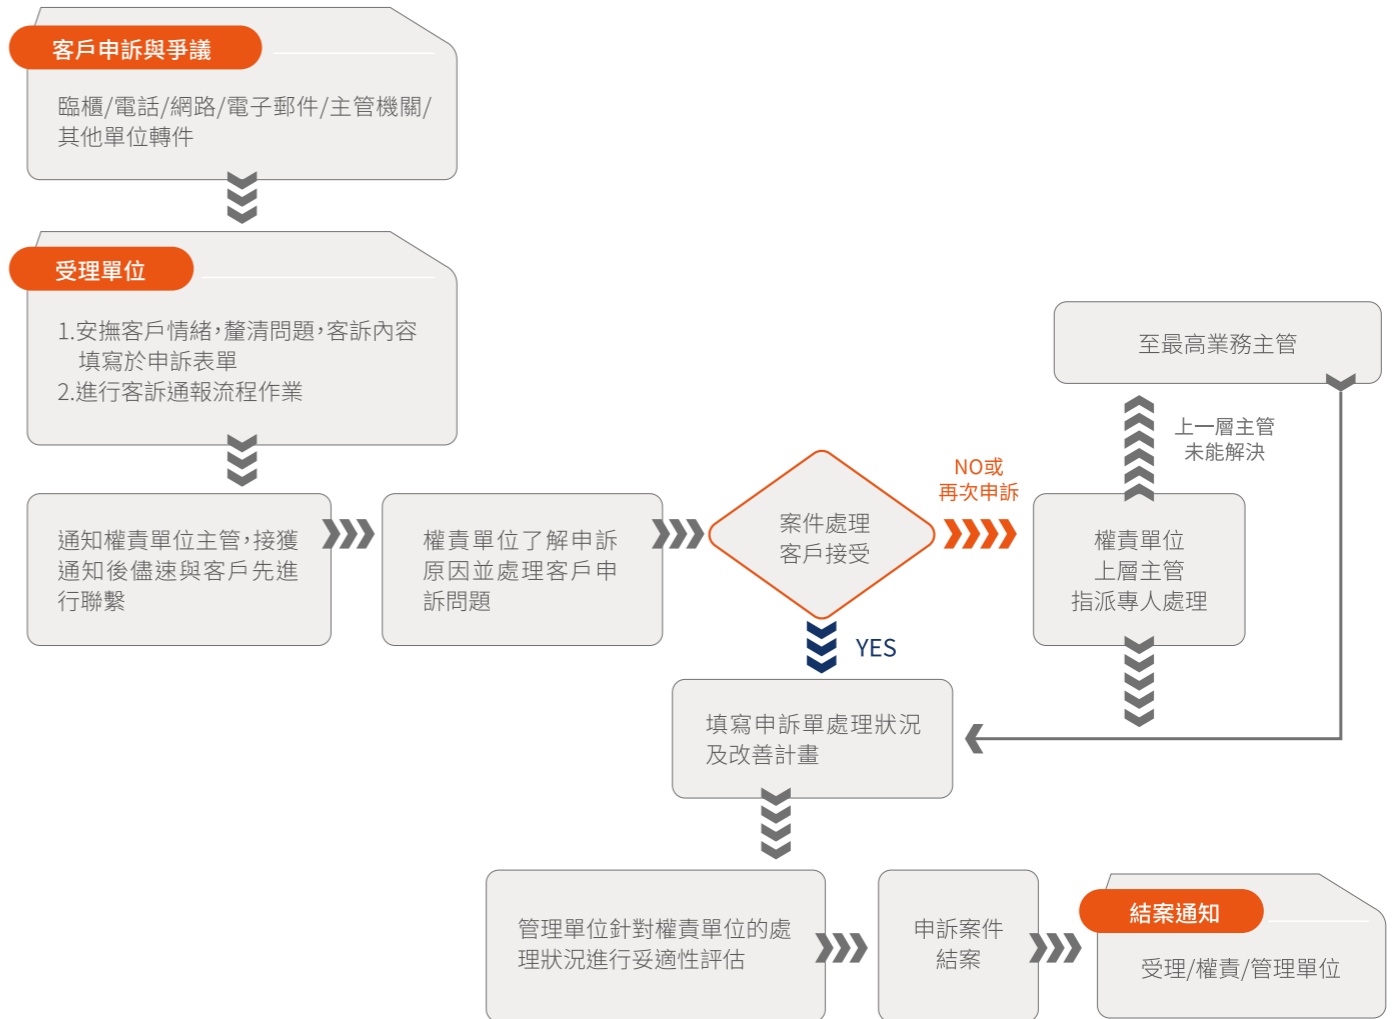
客戶申訴與爭議

臨櫃/電話/網路/電子郵件/主管機關/其他單位轉件

受理單位

1.安撫客戶情緒，釐清問題，客訴內容填寫於申訴表單
2.進行客訴通報流程作業

通知權責單位主管，接獲通知後儘速與客戶先進行聯繫

權責單位了解申訴原因並處理客戶申訴問題

案件處理客戶接受

NO或再次申訴

YES

至最高業務主管

上一層主管未能解決

權責單位上層主管指派專人處理

填寫申訴單處理狀況及改善計畫

管理單位針對權責單位的處理狀況進行妥適性評估

申訴案件結案

結案通知

受理/權責/管理單位